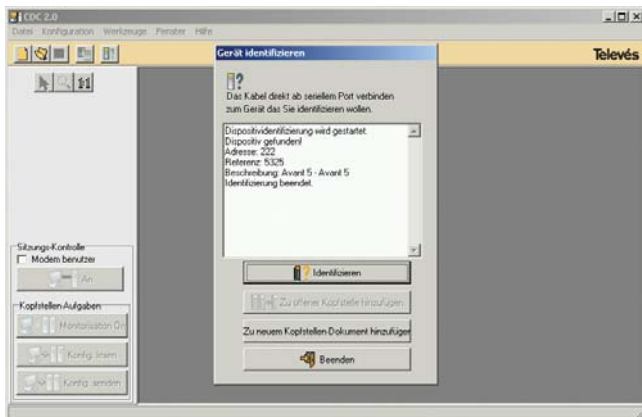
CDC 2.0

Datei Konfiguration Werkzeuge Fenster Hilfe

Televés

Gerät identifizieren

Das Kabel direkt ab seriellem Port verbinden zum Gerät das Sie identifizieren wollen.

Dispositividentifizierung wird gestartet.
Dispositiv gefunden!
Adresse: 222
Referenz: 5325
Beschreibung: Avant 5 - Avant 5
Identifizierung beendet.

Identifizieren

Zu offener Kopfstelle hinzufügen

Zu neuem Kopfstellen-Dokument hinzufügen

Beenden

Sitzungs-Kontrolle
Modem benutzer
An

Kopfstellen Aufgaben
Monitorisation On
Konfig. lesen
Konfig. senden